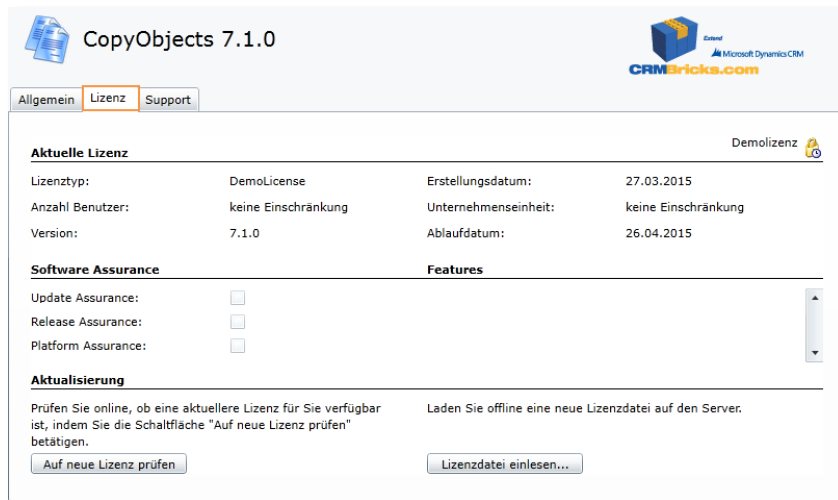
CopyObjects 7.1.0

Extend
Microsoft Dynamics CRM
CRMBricks.com

Allgemein | Lizenz | Support

Demolizenz

Aktuelle Lizenz

| | | | |
|---|---|---|---|
| Lizenztyp: | DemoLicense | Erstellungsdatum: | 27.03.2015 |
| Anzahl Benutzer: | keine Einschränkung | Unternehmenseinheit: | keine Einschränkung |
| Version: | 7.1.0 | Ablaufdatum: | 26.04.2015 |

Software Assurance

Update Assurance:
Release Assurance:
Platform Assurance:

Features

Aktualisierung

Prüfen Sie online, ob eine aktuellere Lizenz für Sie verfügbar ist, indem Sie die Schaltfläche "Auf neue Lizenz prüfen" betätigen.

Auf neue Lizenz prüfen

Laden Sie offline eine neue Lizenzdatei auf den Server.

Lizenzdatei einlesen...